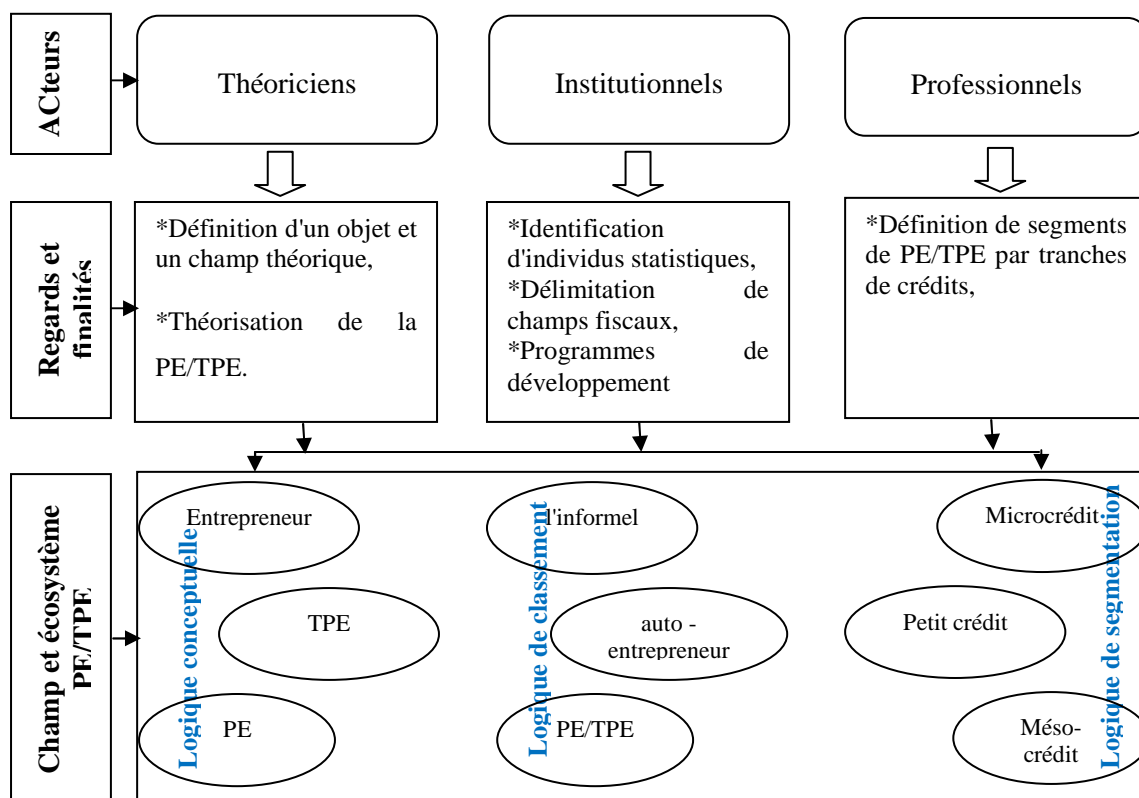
ACteurs

Théoriciens

Institutionnels

Professionnels

Regards et finalités

*Définition d'un objet et un champ théorique,

*Théorisation de la PE/TPE.

*Identification d'individus statistiques,
*Délimitation de champs fiscaux,
*Programmes de développement

*Définition de segments de PE/TPE par tranches de crédits,

Champ et écosystème PE/TPE

Logique conceptuelle

Entrepreneur

TPE

PE

Logique de classement

l'informel

auto - entrepreneur

PE/TPE

Logique de segmentation

Microcrédit

Petit crédit

Méso-crédit